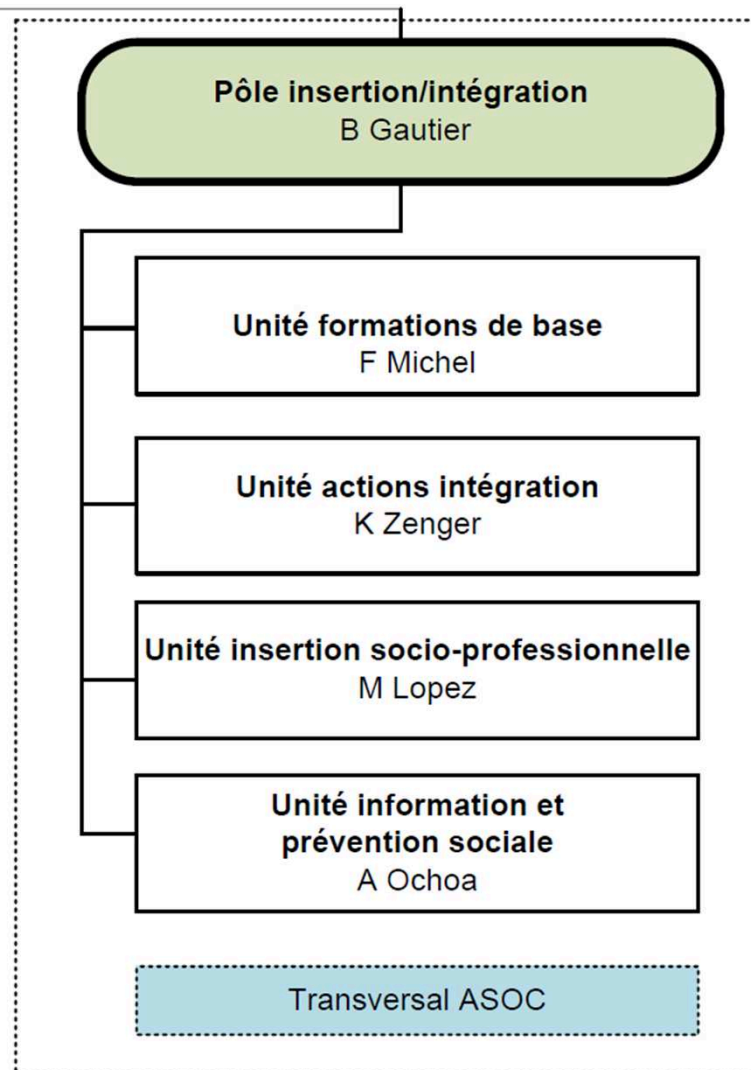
Pôle insertion/intégration
B Gautier

Unité formations de base
F Michel

Unité actions intégration
K Zenger

Unité insertion socio-professionnelle
M Lopez

Unité information et prévention sociale
A Ochoa

Transversal ASOC